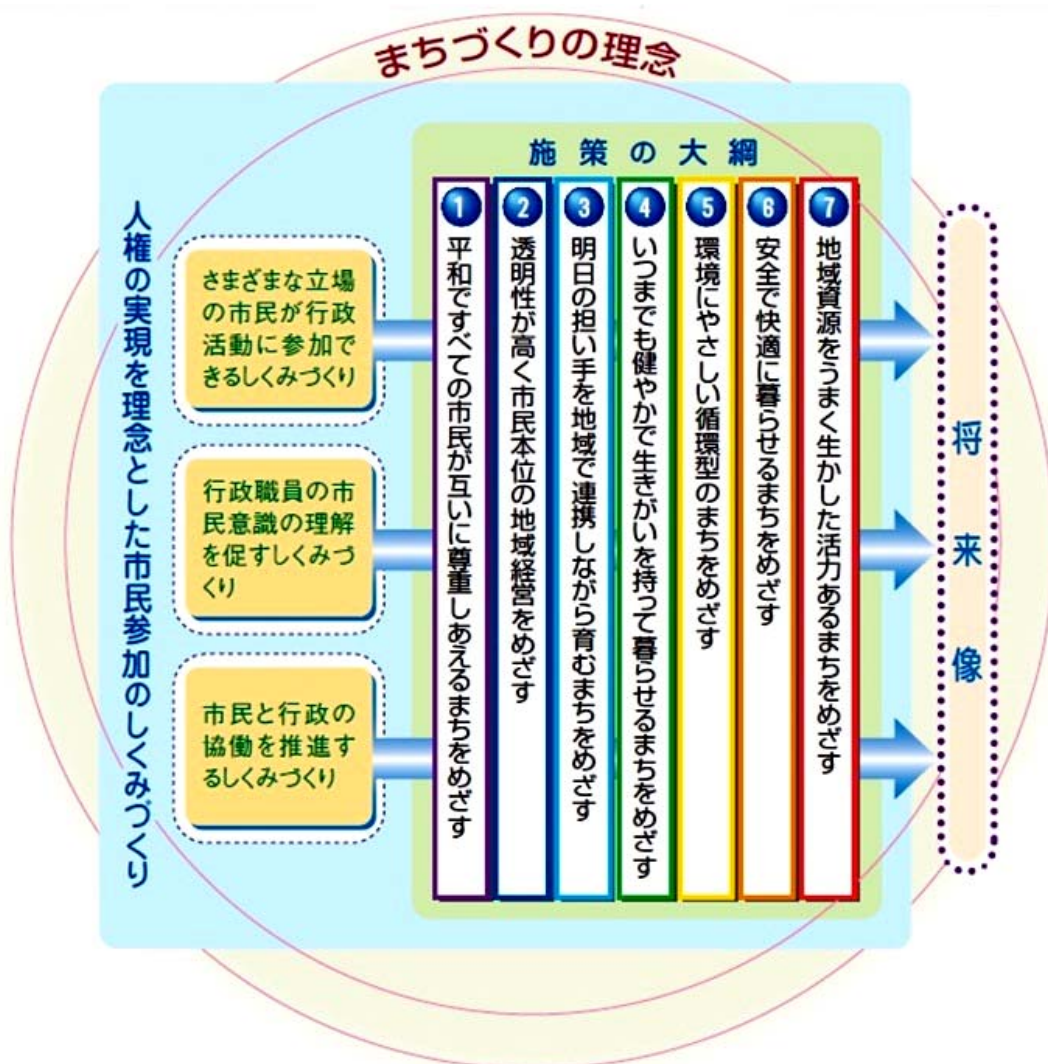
まちづくりの理念

人権の実現を理念とした市民参加のしくみづくり

さまざまな立場の市民が行政活動に参加できるしくみづくり

行政職員の市民意識の理解を促すしくみづくり

市民と行政の協働を推進するしくみづくり

施策の大綱

1 平和ですべての市民が互いに尊重しあえるまちをめざす

2 透明性が高く市民本位の地域経営をめざす

3 明日の担い手を地域で連携しながら育むまちをめざす

4 いつまでも健やかで生きがいを持って暮らせるまちをめざす

5 環境にやさしい循環型のまちをめざす

6 安全で快適に暮らせるまちをめざす

7 地域資源をうまく生かした活力あるまちをめざす

将来像